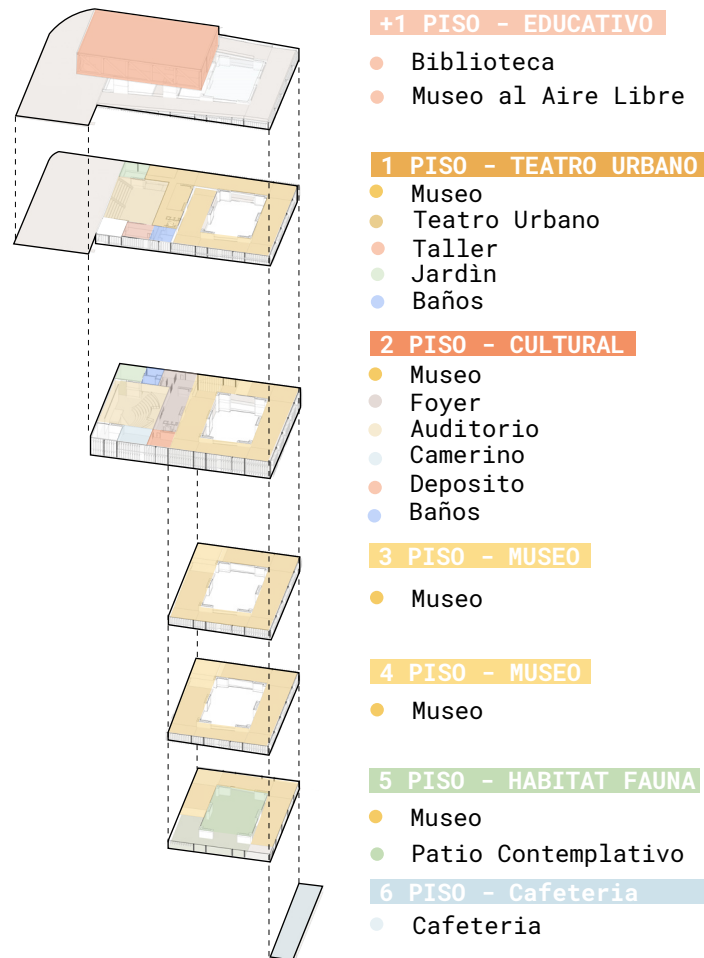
+1 PISO - EDUCATIVO

Biblioteca
Museo al Aire Libre

1 PISO - TEATRO URBANO

Museo
Teatro Urbano
Taller
Jardin
Baños

2 PISO - CULTURAL

Museo
Foyer
Auditorio
Camerino
Deposito
Baños

3 PISO - MUSEO

Museo

4 PISO - MUSEO

Museo

5 PISO - HABITAT FAUNA

Museo
Patio Contemplativo

6 PISO - Cafeteria

Cafeteria